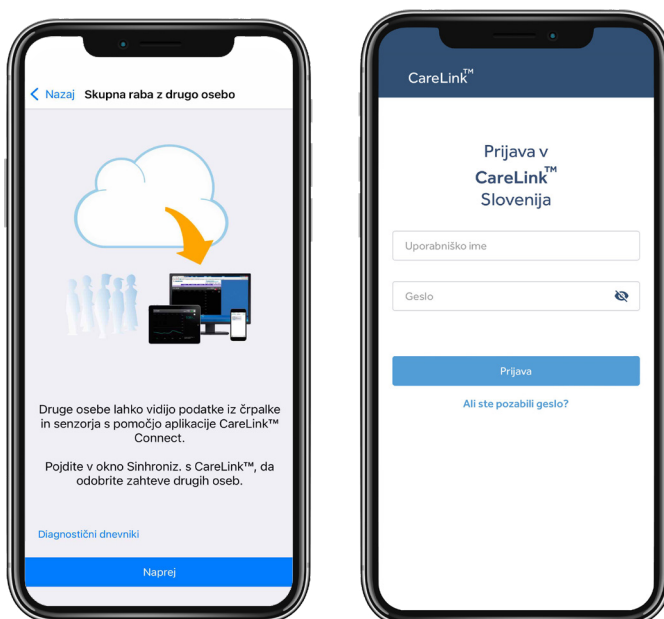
< Nazaj Skupna raba z drugo osebo

Druge osebe lahko vidijo podatke iz črpalke in senzorja s pomočjo aplikacije CareLink™ Connect.

Pojdite v okno Sinhroniz. s CareLink™, da odobrite zahteve drugih oseb.

Diagnostični dnevniki

Naprej

CareLink™

Prijava v CareLink™ Slovenija

Uporabniško ime

Geslo

Prijava

Ali ste pozabili geslo?